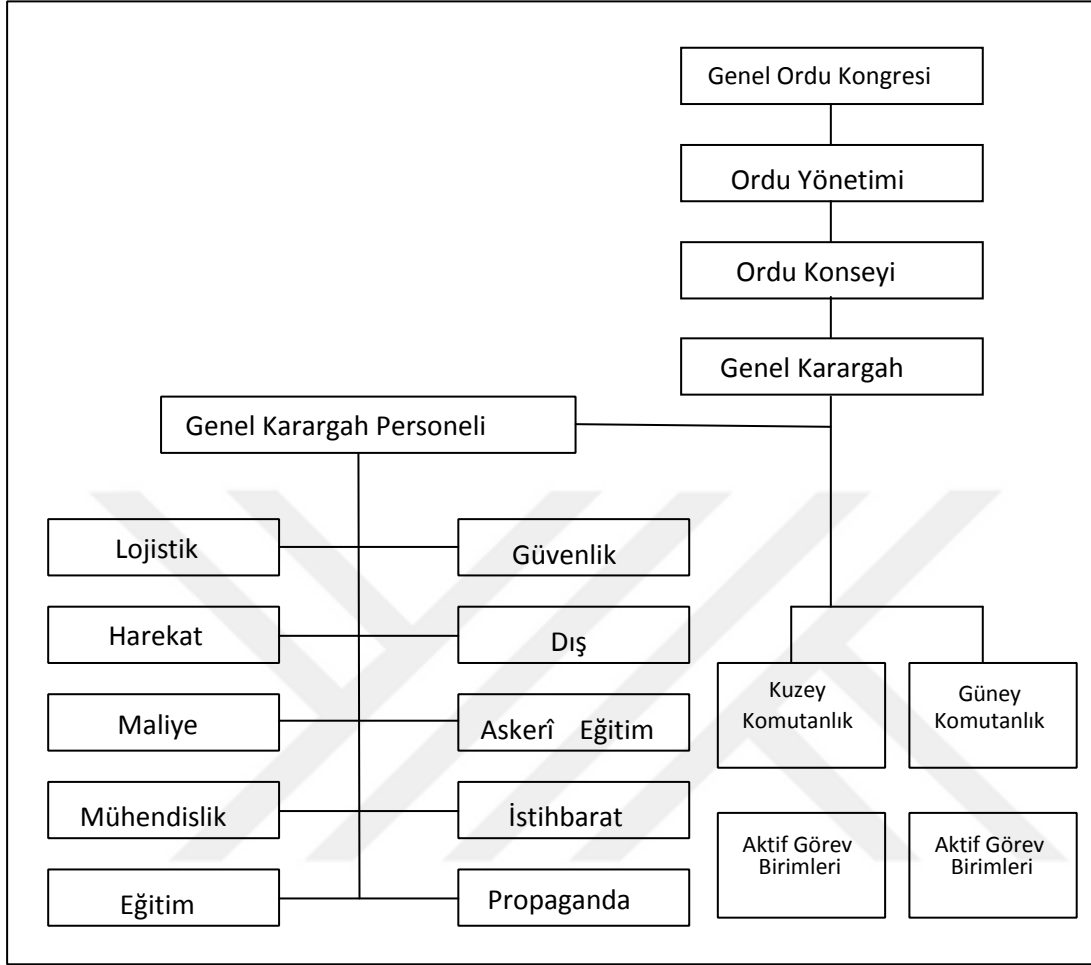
Genel Ordu Kongresi

Ordu Yönetimi

Ordu Konseyi

Genel Karargah

Genel Karargah Personeli

Lojistik

Güvenlik

Harekat

Dış

Maliye

Askerî Eğitim

Mühendislik

İstihbarat

Eğitim

Propaganda

Kuzey Komutanlık

Güney Komutanlık

Aktif Görev Birimleri

Aktif Görev Birimleri